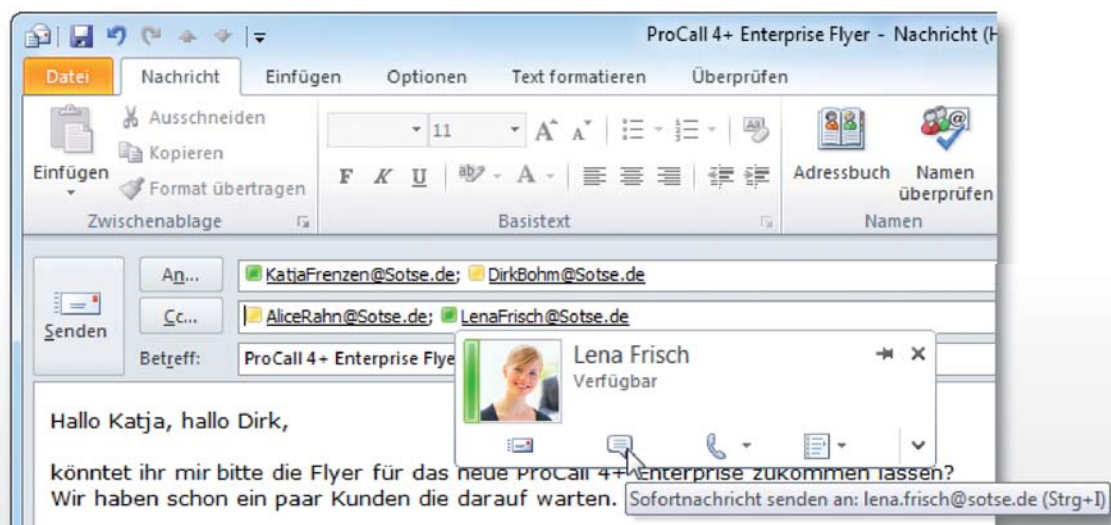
ProCall 4+ Enterprise Flyer - Nachricht (H

Datei | Nachricht | Einfügen | Optionen | Text formatieren | Überprüfen

Einfügen
Ausschneiden
Kopieren
Format übertragen
Zwischenablage

11
F K U
Basistext

Adressbuch
Namen überprüfen
Namen

Senden
An...
KatjaFrenzen@Sotse.de; DirkBohm@Sotse.de
Cc...
AliceRahn@Sotse.de; LenaFrisch@Sotse.de
Betreff:
ProCall 4+ Enterprise Flye

Lena Frisch
Verfügbar

Hallo Katja, hallo Dirk,

könntet ihr mir bitte die Flyer für das neue ProCall 4+ Enterprise zukommen lassen?
Wir haben schon ein paar Kunden die darauf warten.

Sofortnachricht senden an: lena.frisch@sotse.de (Strg+I)